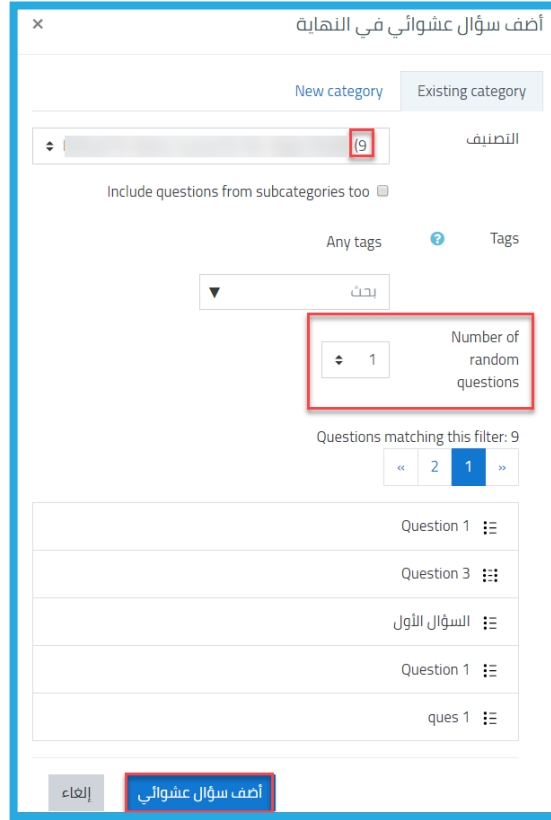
أضف سؤال عشوائي في النهاية ×

Existing category
New category

التصنيف
(9)

Include questions from subcategories too

Tags
Any tags

بحث ▼

Number of random questions
1

Questions matching this filter: 9

» 1 2 «

Question 1

Question 3

السؤال الأول

Question 1

ques 1

أضف سؤال عشوائي
إلغاء